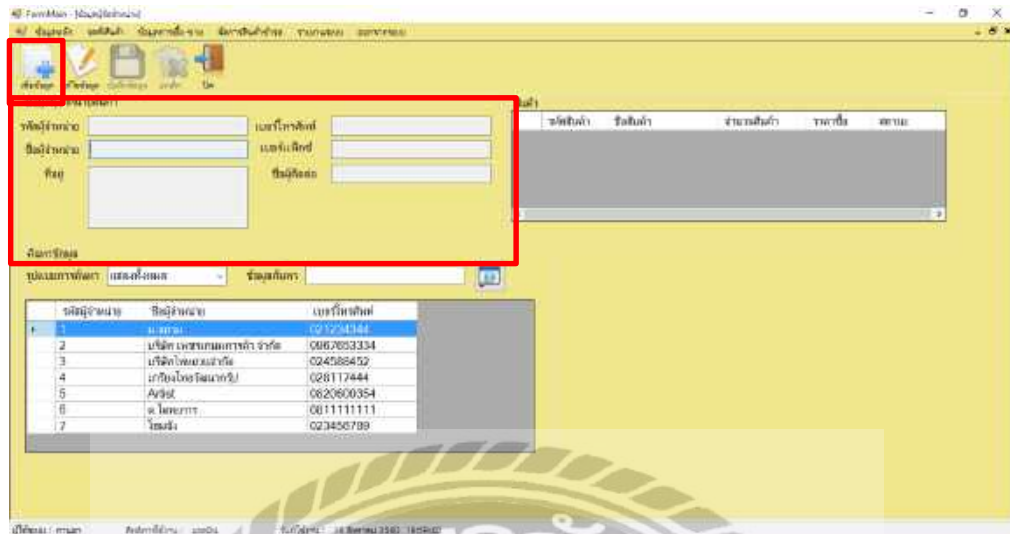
FormMain - [ข้อมูลผู้จำหน่าย]

ข้อมูลหลัก ผลิตสินค้า ข้อมูลการซื้อ-ขาย จัดการสินค้าชำรุด รายงานผล ออกจากระบบ

เพิ่มข้อมูล แก้ไขข้อมูล บันทึกข้อมูล ยกเลิก ปิด

ข้อมูลผู้จำหน่าย

รหัสผู้จำหน่าย
ชื่อผู้จำหน่าย
ที่อยู่
เบอร์โทรศัพท์
เบอร์แฟกซ์
ชื่อผู้ติดต่อ

สินค้า

| รหัสสินค้า | ชื่อสินค้า | จำนวนสินค้า | ราคาซื้อ | สถานะ |
|---|---|---|---|---|

ค้นหาข้อมูล

รูปแบบการค้นหา แสดงทั้งหมด ข้อมูลค้นหา

| รหัสผู้จำหน่าย | ชื่อผู้จำหน่าย | เบอร์โทรศัพท์ |
|---|---|---|
| 1 | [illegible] | 021234344 |
| 2 | บริษัท เพชรเกษมการค้า จำกัด | 0967653334 |
| 3 | บริษัทไทยพาณิชย์ | 024588452 |
| 4 | เกรียงไกรวัฒนากรุ๊ป | 028117444 |
| 5 | Artist | 0820600354 |
| 6 | ต.ไทยการ | 0811111111 |
| 7 | ไทยรัง | 023456789 |

ผู้ใช้งาน : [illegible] สิทธิการใช้งาน : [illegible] วันที่ใช้งาน : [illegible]